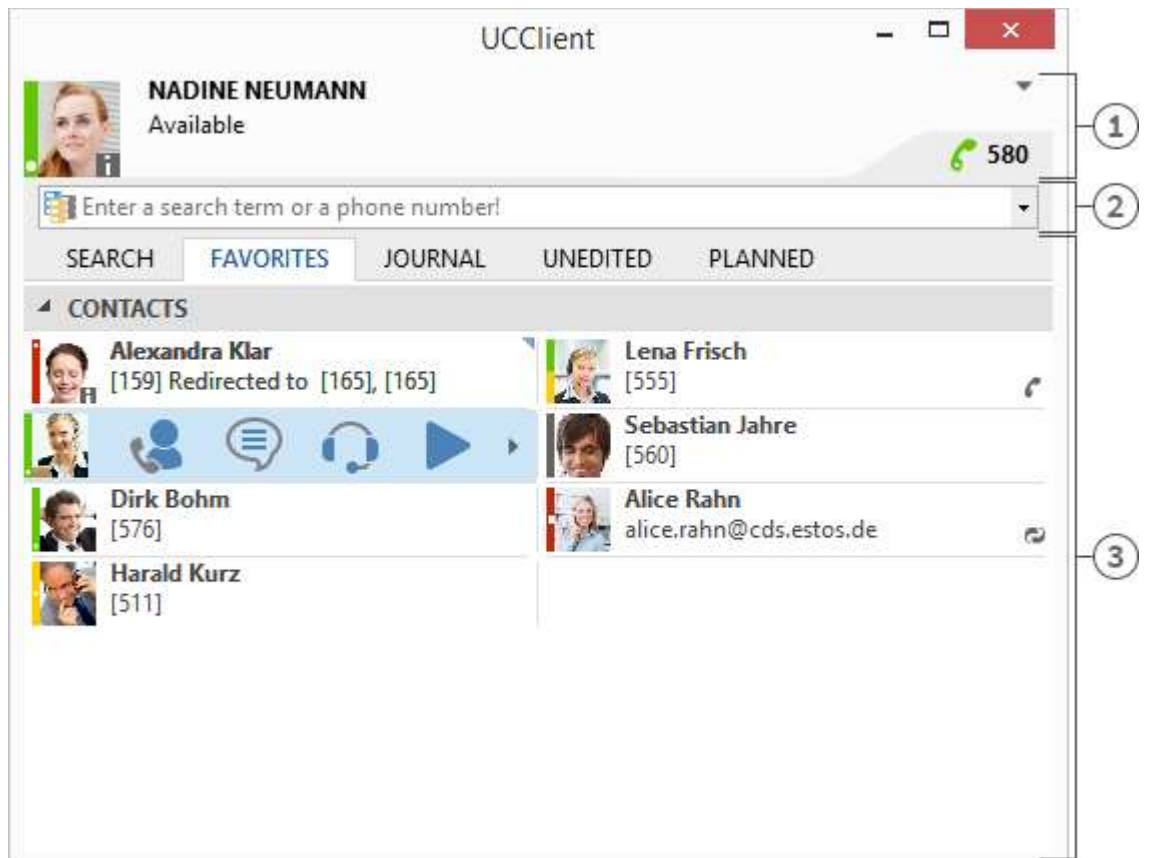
UCClient

NADINE NEUMANN
Available

580

Enter a search term or a phone number!

SEARCH FAVORITES JOURNAL UNEDITED PLANNED

CONTACTS

Alexandra Klar
[159] Redirected to [165], [165]

Lena Frisch
[555]

Sebastian Jahre
[560]

Dirk Bohm
[576]

Alice Rahn
alice.rahn@cds.estos.de

Harald Kurz
[511]

1
2
3